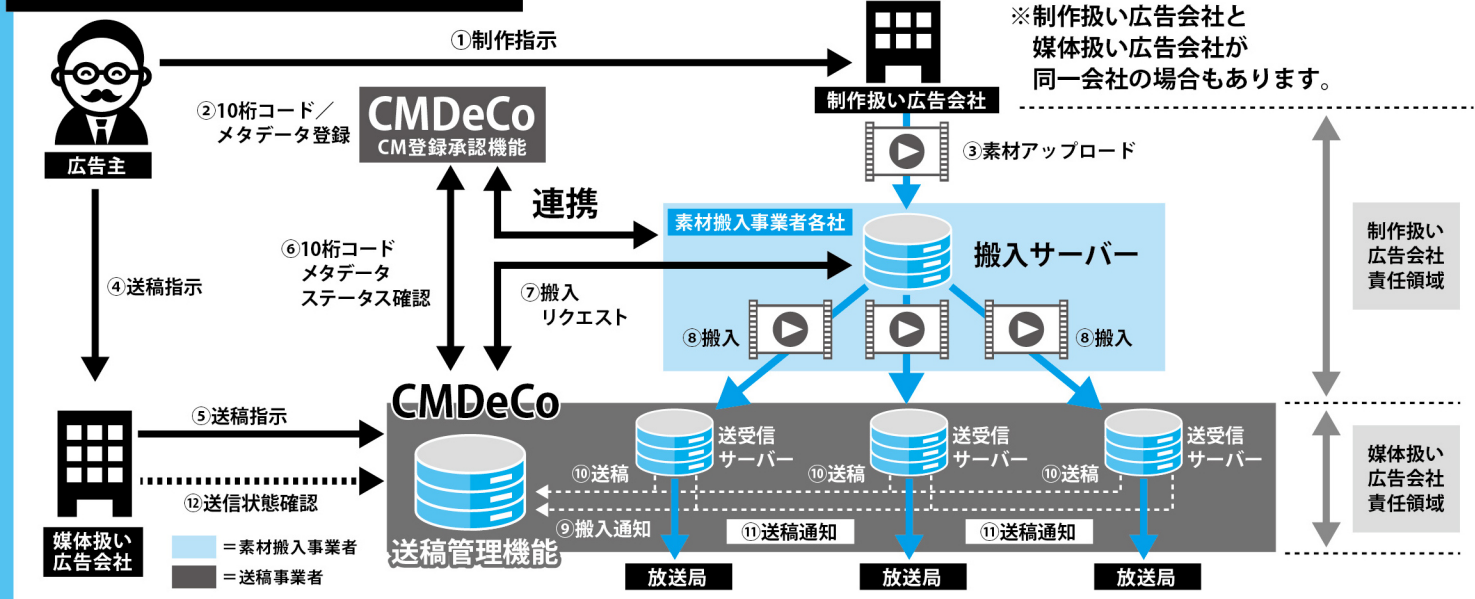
①制作指示

※制作扱い広告会社と
媒体扱い広告会社が
同一会社の場合もあります。

広告主

②10桁コード／
メタデータ登録

CMDeCo
CM登録承認機能

制作扱い広告会社

③素材アップロード

連携

素材搬入事業者各社

搬入サーバー

制作扱い
広告会社
責任領域

④送稿指示

⑥10桁コード
メタデータ
ステータス確認

⑦搬入
リクエスト

⑧搬入

⑧搬入

CMDeCo

⑤送稿指示

送受信
サーバー

送受信
サーバー

送受信
サーバー

媒体扱い
広告会社
責任領域

⑩送稿

⑩送稿

⑩送稿

⑫送信状態確認

⑨搬入通知

⑪送稿通知

⑪送稿通知

媒体扱い
広告会社

＝素材搬入事業者

＝送稿事業者

送稿管理機能

放送局

放送局

放送局